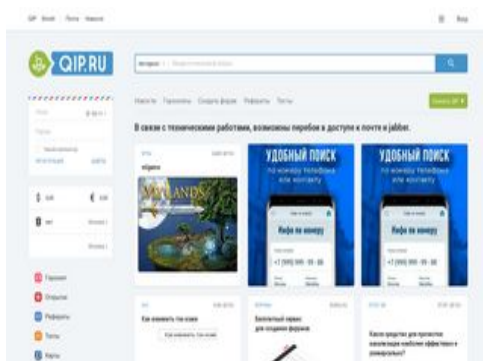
QIP.RU

Новости Гороскопы Создать форум Рефераты Тесты

В связи с техническими работами, возможны перебои в доступе к почте и jabber.

УДОБНЫЙ ПОИСК
по номеру телефона или контакту

Инфа по номеру

УДОБНЫЙ ПОИСК
по номеру телефона или контакту

Инфа по номеру

Гороскоп
Открытки
Рефераты
Тесты
Карты

Как изменить тон кожи

Бесплатный сервис для создания форумов